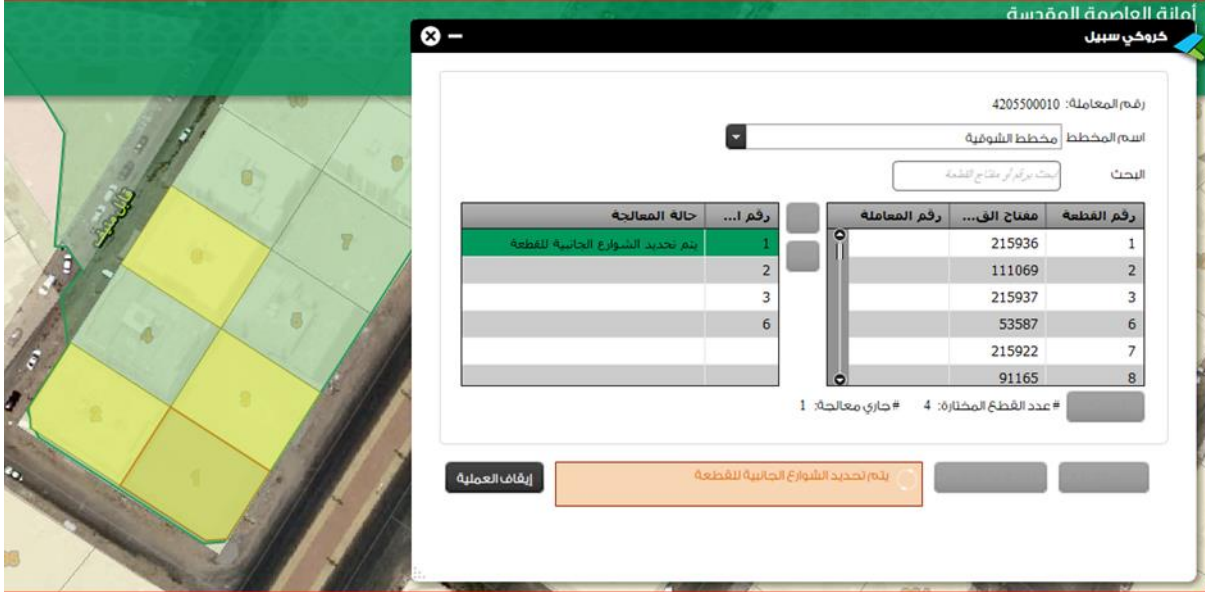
أمانة العاصمة المقدسة

كروكي سبيل

رقم المعاملة: 4205500010

اسم المخطط مخطط الشوقية

البحث ابحث برقم أو مفتاح القطعة

| رقم القطعة | مفتاح الق... | رقم المعاملة |
|---|---|---|
| 1 | 215936 | |
| 2 | 111069 | |
| 3 | 215937 | |
| 6 | 53587 | |
| 7 | 215922 | |
| 8 | 91165 | |

| رقم ا... | حالة المعالجة |
|---|---|
| 1 | يتم تحديد الشوارع الجانبية للقطعة |
| 2 | |
| 3 | |
| 6 | |
| | |
| | |

# عدد القطع المختارة: 4 # جاري معالجة: 1

يتم تحديد الشوارع الجانبية للقطعة

إيقاف العملية